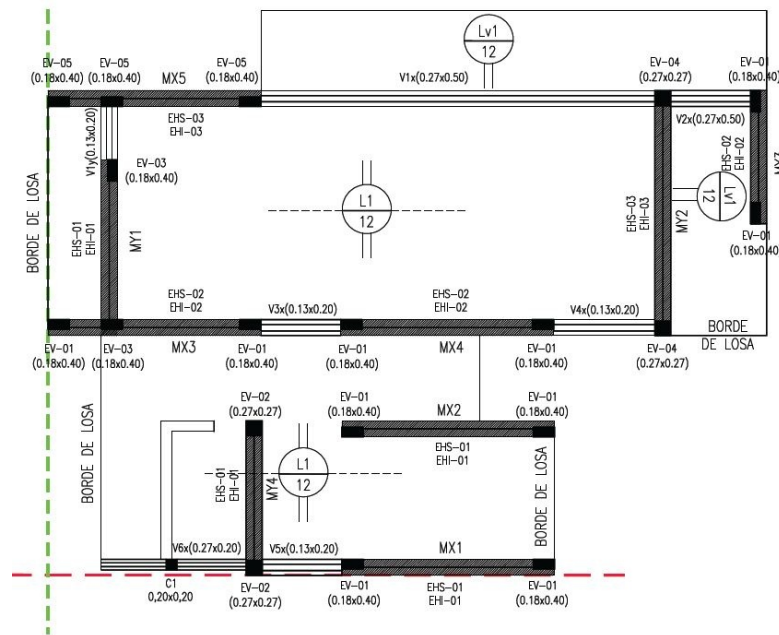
Lv1
12

EV-05
(0.18x0.40)

EV-05
(0.18x0.40)

MX5

EV-05
(0.18x0.40)

V1x(0.27x0.50)

EV-04
(0.27x0.27)

EV-0
(0.18x0.4

EHS-03
EHI-03

V2x(0.27x0.50)

V1y(0.13x0.20)

EV-03
(0.18x0.40)

EHS-02
EHI-02

Lv1
12

MY

BORDE DE LOSA

EHS-01
EHI-01

MY1

L1
12

EHS-03
EHI-03

MY2

EV-0
(0.18x0.4

EHS-02
EHI-02

V3x(0.13x0.20)

EHS-02
EHI-02

V4x(0.13x0.20)

BORDE
DE LOSA

EV-01
(0.18x0.40)

EV-03
(0.18x0.40)

MX3

EV-01
(0.18x0.40)

EV-01
(0.18x0.40)

MX4

EV-01
(0.18x0.40)

EV-04
(0.27x0.27)

BORDE DE LOSA

EV-02
(0.27x0.27)

EV-01
(0.18x0.40)

MX2

EV-01
(0.18x0.40)

EHS-01
EHI-01

EHS-01
EHI-01

MY4

L1
12

BORDE DE LOSA

V6x(0.27x0.20)

V5x(0.13x0.20)

MX1

C1
0,20x0,20

EV-02
(0.27x0.27)

EV-01
(0.18x0.40)

EHS-01
EHI-01

EV-01
(0.18x0.40)